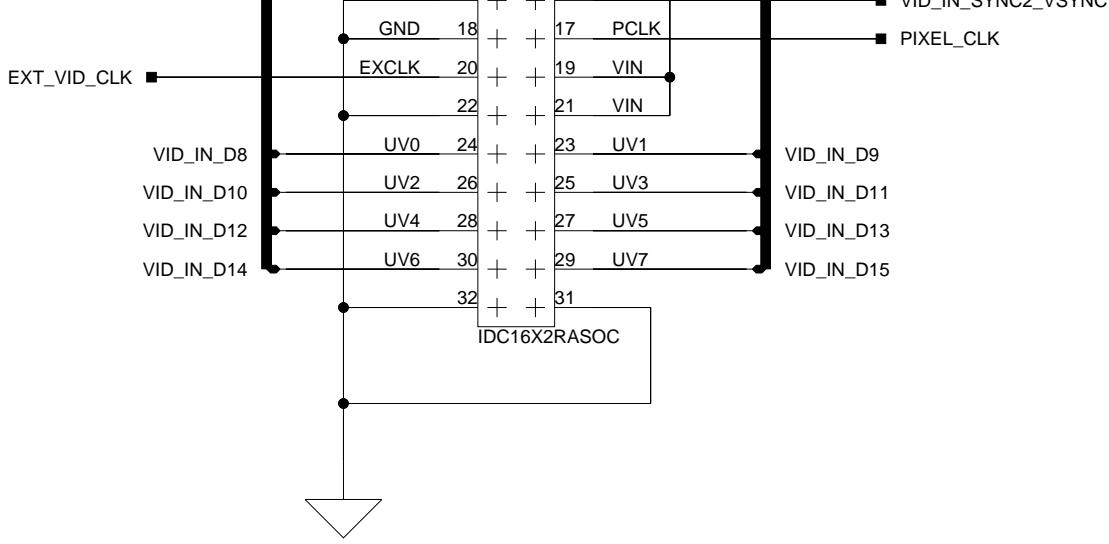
VID_IN_SYNC2_VSYNC

GND 18 17 PCLK PIXEL_CLK

EXT_VID_CLK EXCLK 20 19 VIN

22 21 VIN

VID_IN_D8 UV0 24 23 UV1 VID_IN_D9

VID_IN_D10 UV2 26 25 UV3 VID_IN_D11

VID_IN_D12 UV4 28 27 UV5 VID_IN_D13

VID_IN_D14 UV6 30 29 UV7 VID_IN_D15

32 31

IDC16X2RASOC